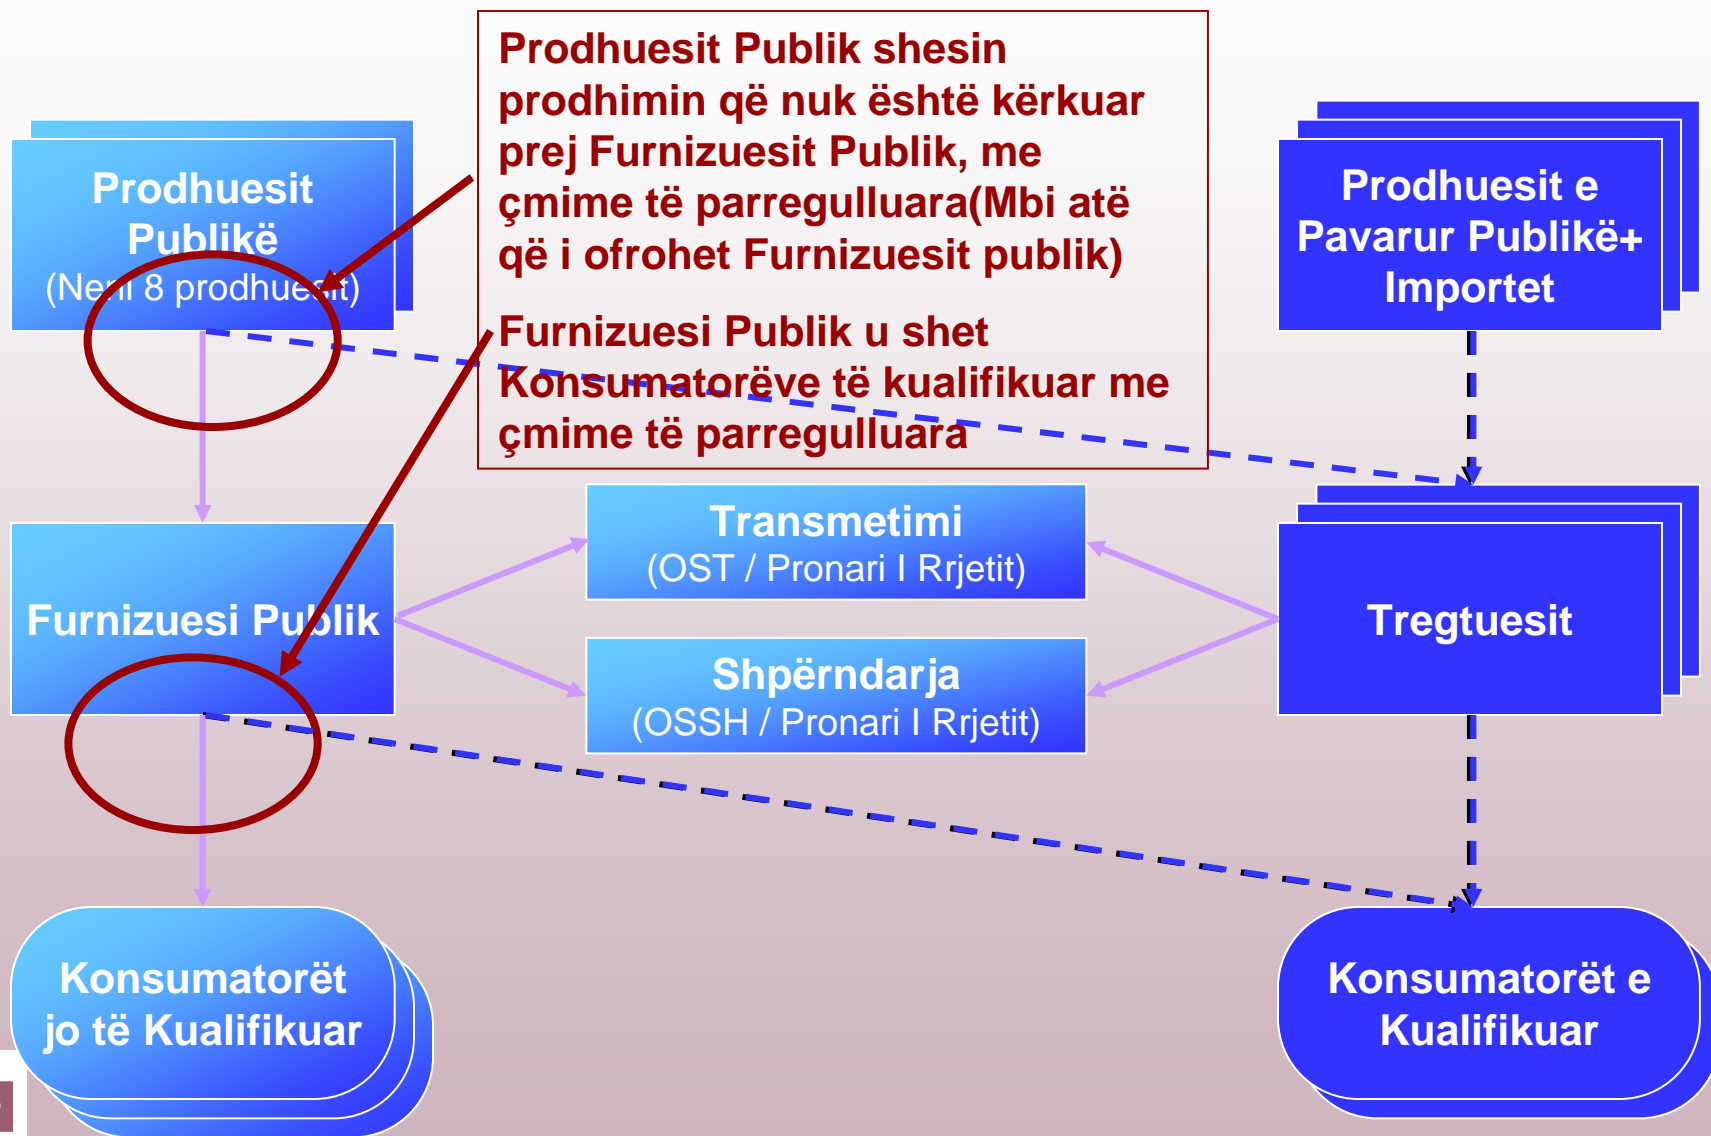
Prodhuesit Publik shesin prodhimin që nuk është kërkuar prej Furnizuesit Publik, me çmime të parregulluara(Mbi atë që i ofrohet Furnizuesit publik)

Furnizuesi Publik u shet Konsumatorëve të kualifikuar me çmime të parregulluara

Prodhuesit Publikë
(Neni 8 prodhuesit)

Prodhuesit e Pavarur Publikë+ Importet

Transmetimi
(OST / Pronari I Rrjetit)

Furnizuesi Publik

Shpërndarja
(OSSH / Pronari I Rrjetit)

Tregtuesit

Konsumatorët jo të Kualifikuar

Konsumatorët e Kualifikuar